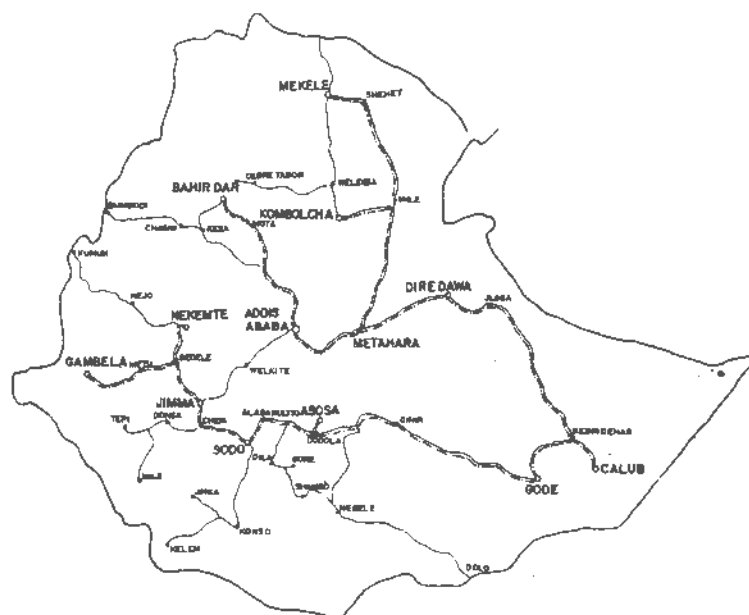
MEKELE
SHEHET
DEBRE TABOR
BAHIR DAR
WELDIYA
KOMBOLCHA
MILE
BAMBUDI
CHAGNI
KOSA
MOTA
KURMUK
NEJO
NEKEMTE
ADDIS ABABA
DIRE DAWA
JIJIGA
METAHARA
GAMBELA
METU
BEDELE
WELKITE
JIMMA
TEPI
DONGA
ALABA KULITO
ASOSA
SODO
DODOLA
GINIR
DILA
GORE
SHAKISO
MIZAN
JINKA
NEGELE
KEBRIDEHAR
CALUB
GODE
KONSO
KELEM
DOLO